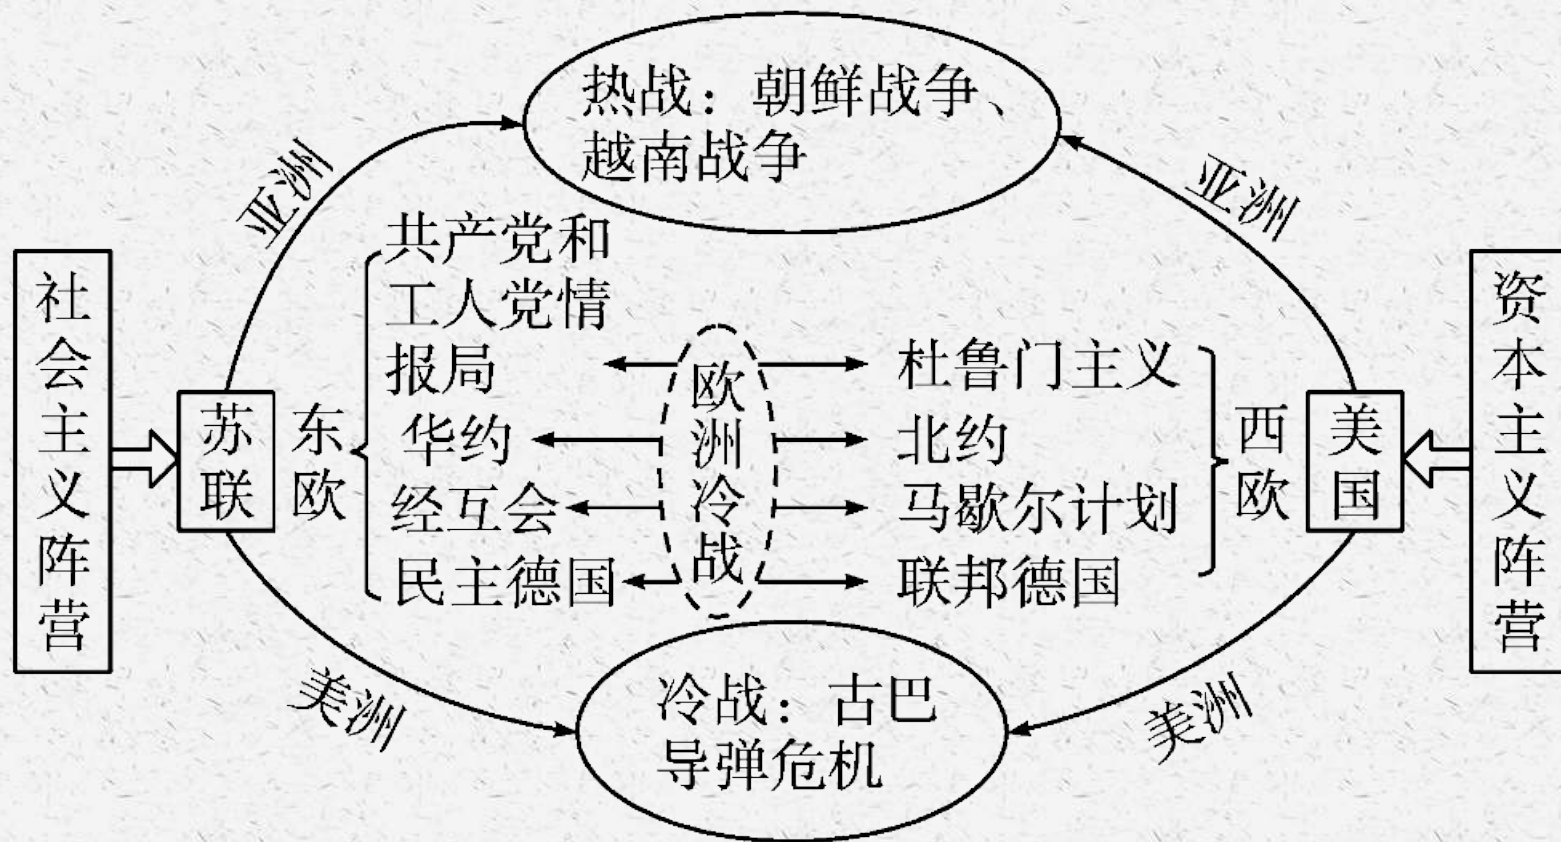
热战：朝鲜战争、越南战争

亚洲

亚洲

社会主义阵营

苏联

东欧

共产党和工人党情报局

华约

经互会

民主德国

欧洲冷战

杜鲁门主义

北约

马歇尔计划

联邦德国

西欧

美国

资本主义阵营

美洲

美洲

冷战：古巴导弹危机